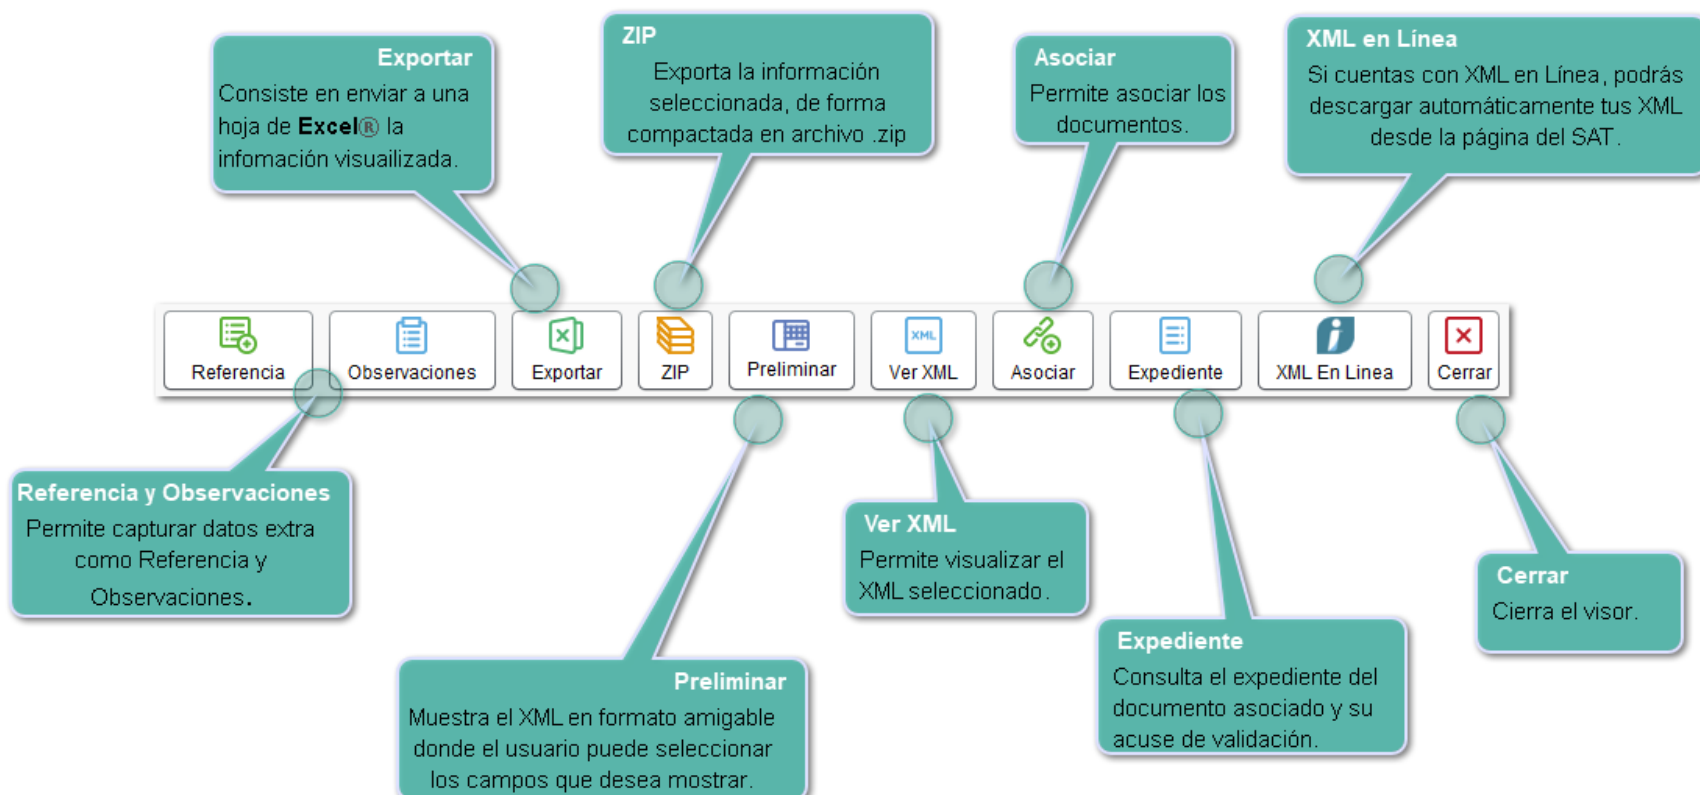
Exportar
Consiste en enviar a una hoja de Excel® la infomación visuailizada.

ZIP
Exporta la información seleccionada, de forma compactada en archivo .zip

Asociar
Permite asociar los documentos.

XML en Línea
Si cuentas con XML en Línea, podrás descargar automáticamente tus XML desde la página del SAT.

Referencia
Observaciones
Exportar
ZIP
Preliminar
Ver XML
Asociar
Expediente
XML En Linea
Cerrar

Referencia y Observaciones
Permite capturar datos extra como Referencia y Observaciones.

Ver XML
Permite visualizar el XML seleccionado.

Cerrar
Cierra el visor.

Preliminar
Muestra el XML en formato amigable donde el usuario puede seleccionar los campos que desea mostrar.

Expediente
Consulta el expediente del documento asociado y su acuse de validación.